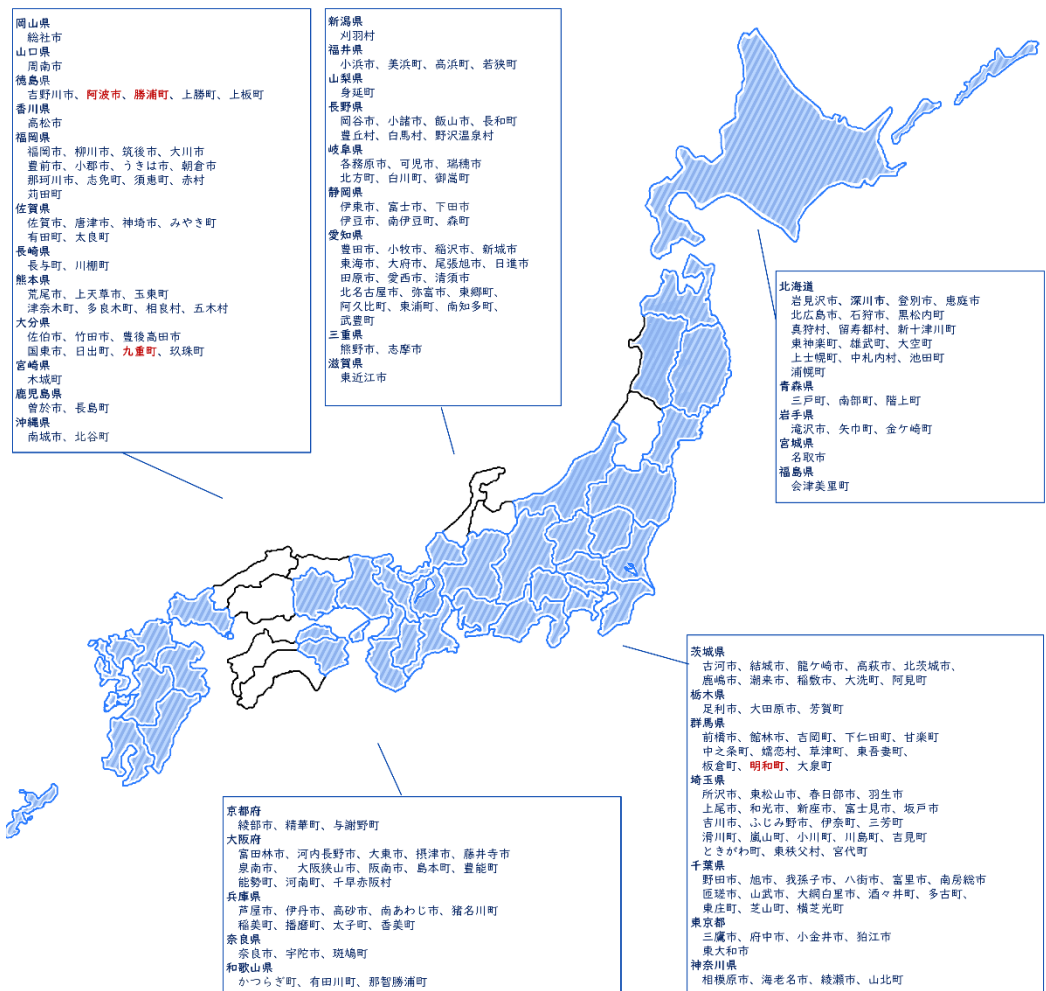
岡山県
総社市
山口県
周南市
徳島県
吉野川市、阿波市、勝浦町、上勝町、上板町
香川県
高松市
福岡県
福岡市、柳川市、筑後市、大川市
豊前市、小郡市、うきは市、朝倉市
那珂川市、志免町、須恵町、赤村
苅田町
佐賀県
佐賀市、唐津市、神埼市、みやき町
有田町、太良町
長崎県
長与町、川棚町
熊本県
荒尾市、上天草市、玉東町
津奈木町、多良木町、相良村、五木村
大分県
佐伯市、竹田市、豊後高田市
国東市、日出町、九重町、玖珠町
宮崎県
木城町
鹿児島県
曽於市、長島町
沖縄県
南城市、北谷町

新潟県
刈羽村
福井県
小浜市、美浜町、高浜町、若狭町
山梨県
身延町
長野県
岡谷市、小諸市、飯山市、長和町
豊丘村、白馬村、野沢温泉村
岐阜県
各務原市、可児市、瑞穂市
北方町、白川町、御嵩町
静岡県
伊東市、富士市、下田市
伊豆市、南伊豆町、森町
愛知県
豊田市、小牧市、稲沢市、新城市
東海市、大府市、尾張旭市、日進市
田原市、愛西市、清須市
北名古屋市、弥富市、東郷町、
阿久比町、東浦町、南知多町、
武豊町
三重県
熊野市、志摩市
滋賀県
東近江市

北海道
岩見沢市、深川市、登別市、恵庭市
北広島市、石狩市、黒松内町
真狩村、留寿都村、新十津川町
東神楽町、雄武町、大空町
上士幌町、中札内村、池田町
浦幌町
青森県
三戸町、南部町、階上町
岩手県
滝沢市、矢巾町、金ケ崎町
宮城県
名取市
福島県
会津美里町

茨城県
古河市、結城市、龍ケ崎市、高萩市、北茨城市、
鹿嶋市、潮来市、稲敷市、大洗町、阿見町
栃木県
足利市、大田原市、芳賀町
群馬県
前橋市、館林市、吉岡町、下仁田町、甘楽町
中之条町、嬬恋村、草津町、東吾妻町、
板倉町、明和町、大泉町
埼玉県
所沢市、東松山市、春日部市、羽生市
上尾市、和光市、新座市、富士見市、坂戸市
吉川市、ふじみ野市、伊奈町、三芳町
滑川町、嵐山町、小川町、川島町、吉見町
ときがわ町、東秩父村、宮代町
千葉県
野田市、旭市、我孫子市、八街市、富里市、南房総市
匝瑳市、山武市、大網白里市、酒々井町、多古町、
東庄町、芝山町、横芝光町
東京都
三鷹市、府中市、小金井市、狛江市
東大和市
神奈川県
相模原市、海老名市、綾瀬市、山北町

京都府
綾部市、精華町、与謝野町
大阪府
富田林市、河内長野市、大東市、摂津市、藤井寺市
泉南市、 大阪狭山市、阪南市、島本町、豊能町
能勢町、河南町、千早赤阪村
兵庫県
芦屋市、伊丹市、高砂市、南あわじ市、猪名川町
稲美町、播磨町、太子町、香美町
奈良県
奈良市、宇陀市、斑鳩町
和歌山県
かつらぎ町、有田川町、那智勝浦町